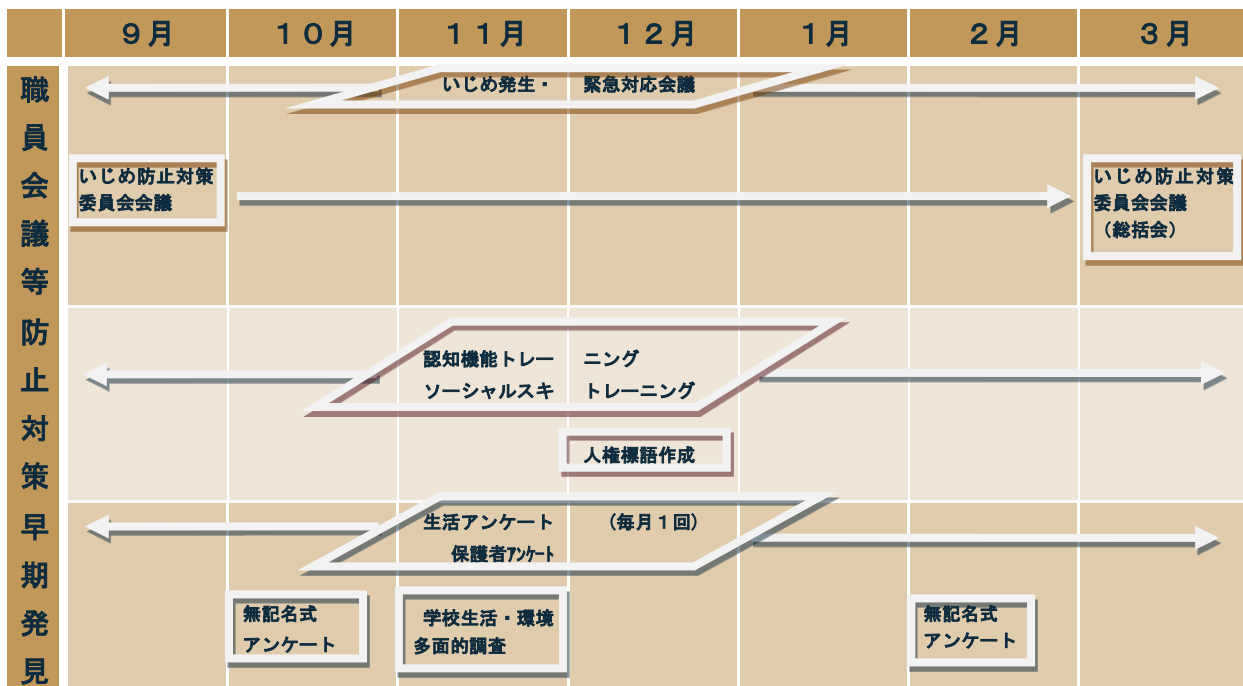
| | ９月 | １０月 | １１月 | １２月 | １月 | ２月 | ３月 |
|---|---|---|---|---|---|---|---|
| 職員会議等 | いじめ防止対策委員会会議 | いじめ発生・緊急対応会議 | | | | | いじめ防止対策委員会会議（総括会） |
| 防止対策 | | 認知機能トレーニング ソーシャルスキトレーニング | | 人権標語作成 | | | |
| 早期発見 | | 生活アンケート（毎月１回） 保護者アンケート 無記名式アンケート | 学校生活・環境多面的調査 | | | 無記名式アンケート | |